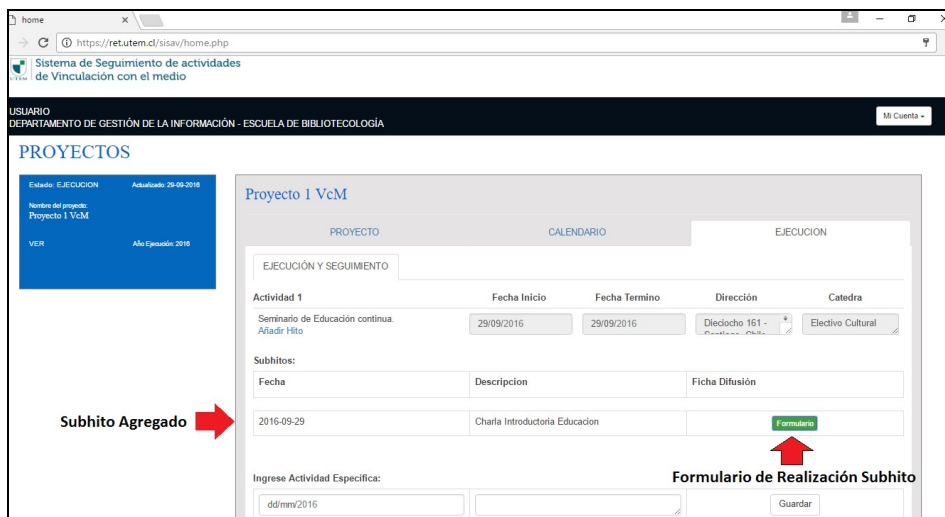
home ×

https://ret.utem.cl/sisav/home.php

Sistema de Seguimiento de actividades de Vinculación con el medio

USUARIO
DEPARTAMENTO DE GESTIÓN DE LA INFORMACIÓN - ESCUELA DE BIBLIOTECOLOGÍA

Mi Cuenta

PROYECTOS

Estado: EJECUCION
Actualizado: 29-09-2016
Nombre del proyecto:
Proyecto 1 VcM
VER
Año Ejecución: 2016

Proyecto 1 VcM

PROYECTO | CALENDARIO | EJECUCION

EJECUCIÓN Y SEGUIMIENTO

| Actividad 1 | Fecha Inicio | Fecha Termino | Dirección | Catedra |
|---|---|---|---|---|
| Seminario de Educación continua. Añadir Hito | 29/09/2016 | 29/09/2016 | Dieciocho 161 - | Electivo Cultural |

Subhitos:

| Fecha | Descripcion | Ficha Difusión |
|---|---|---|
| 2016-09-29 | Charla Introductoria Educacion | Formulario |

Subhito Agregado

Formulario de Realización Subhito

Ingrese Actividad Específica:

dd/mm/2016

Guardar